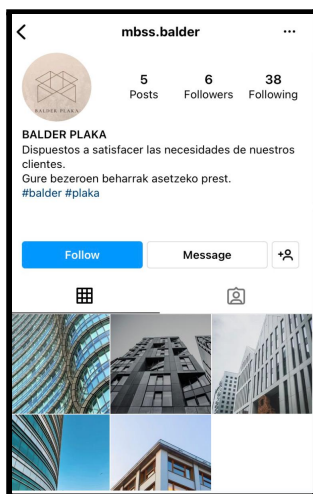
mbss.balder

BALDER PLAKA

5 Posts
6 Followers
38 Following

BALDER PLAKA
Dispuestos a satisfacer las necesidades de nuestros clientes.
Gure bezeroen beharrak asetzeko prest.
#balder #plaka

Follow
Message